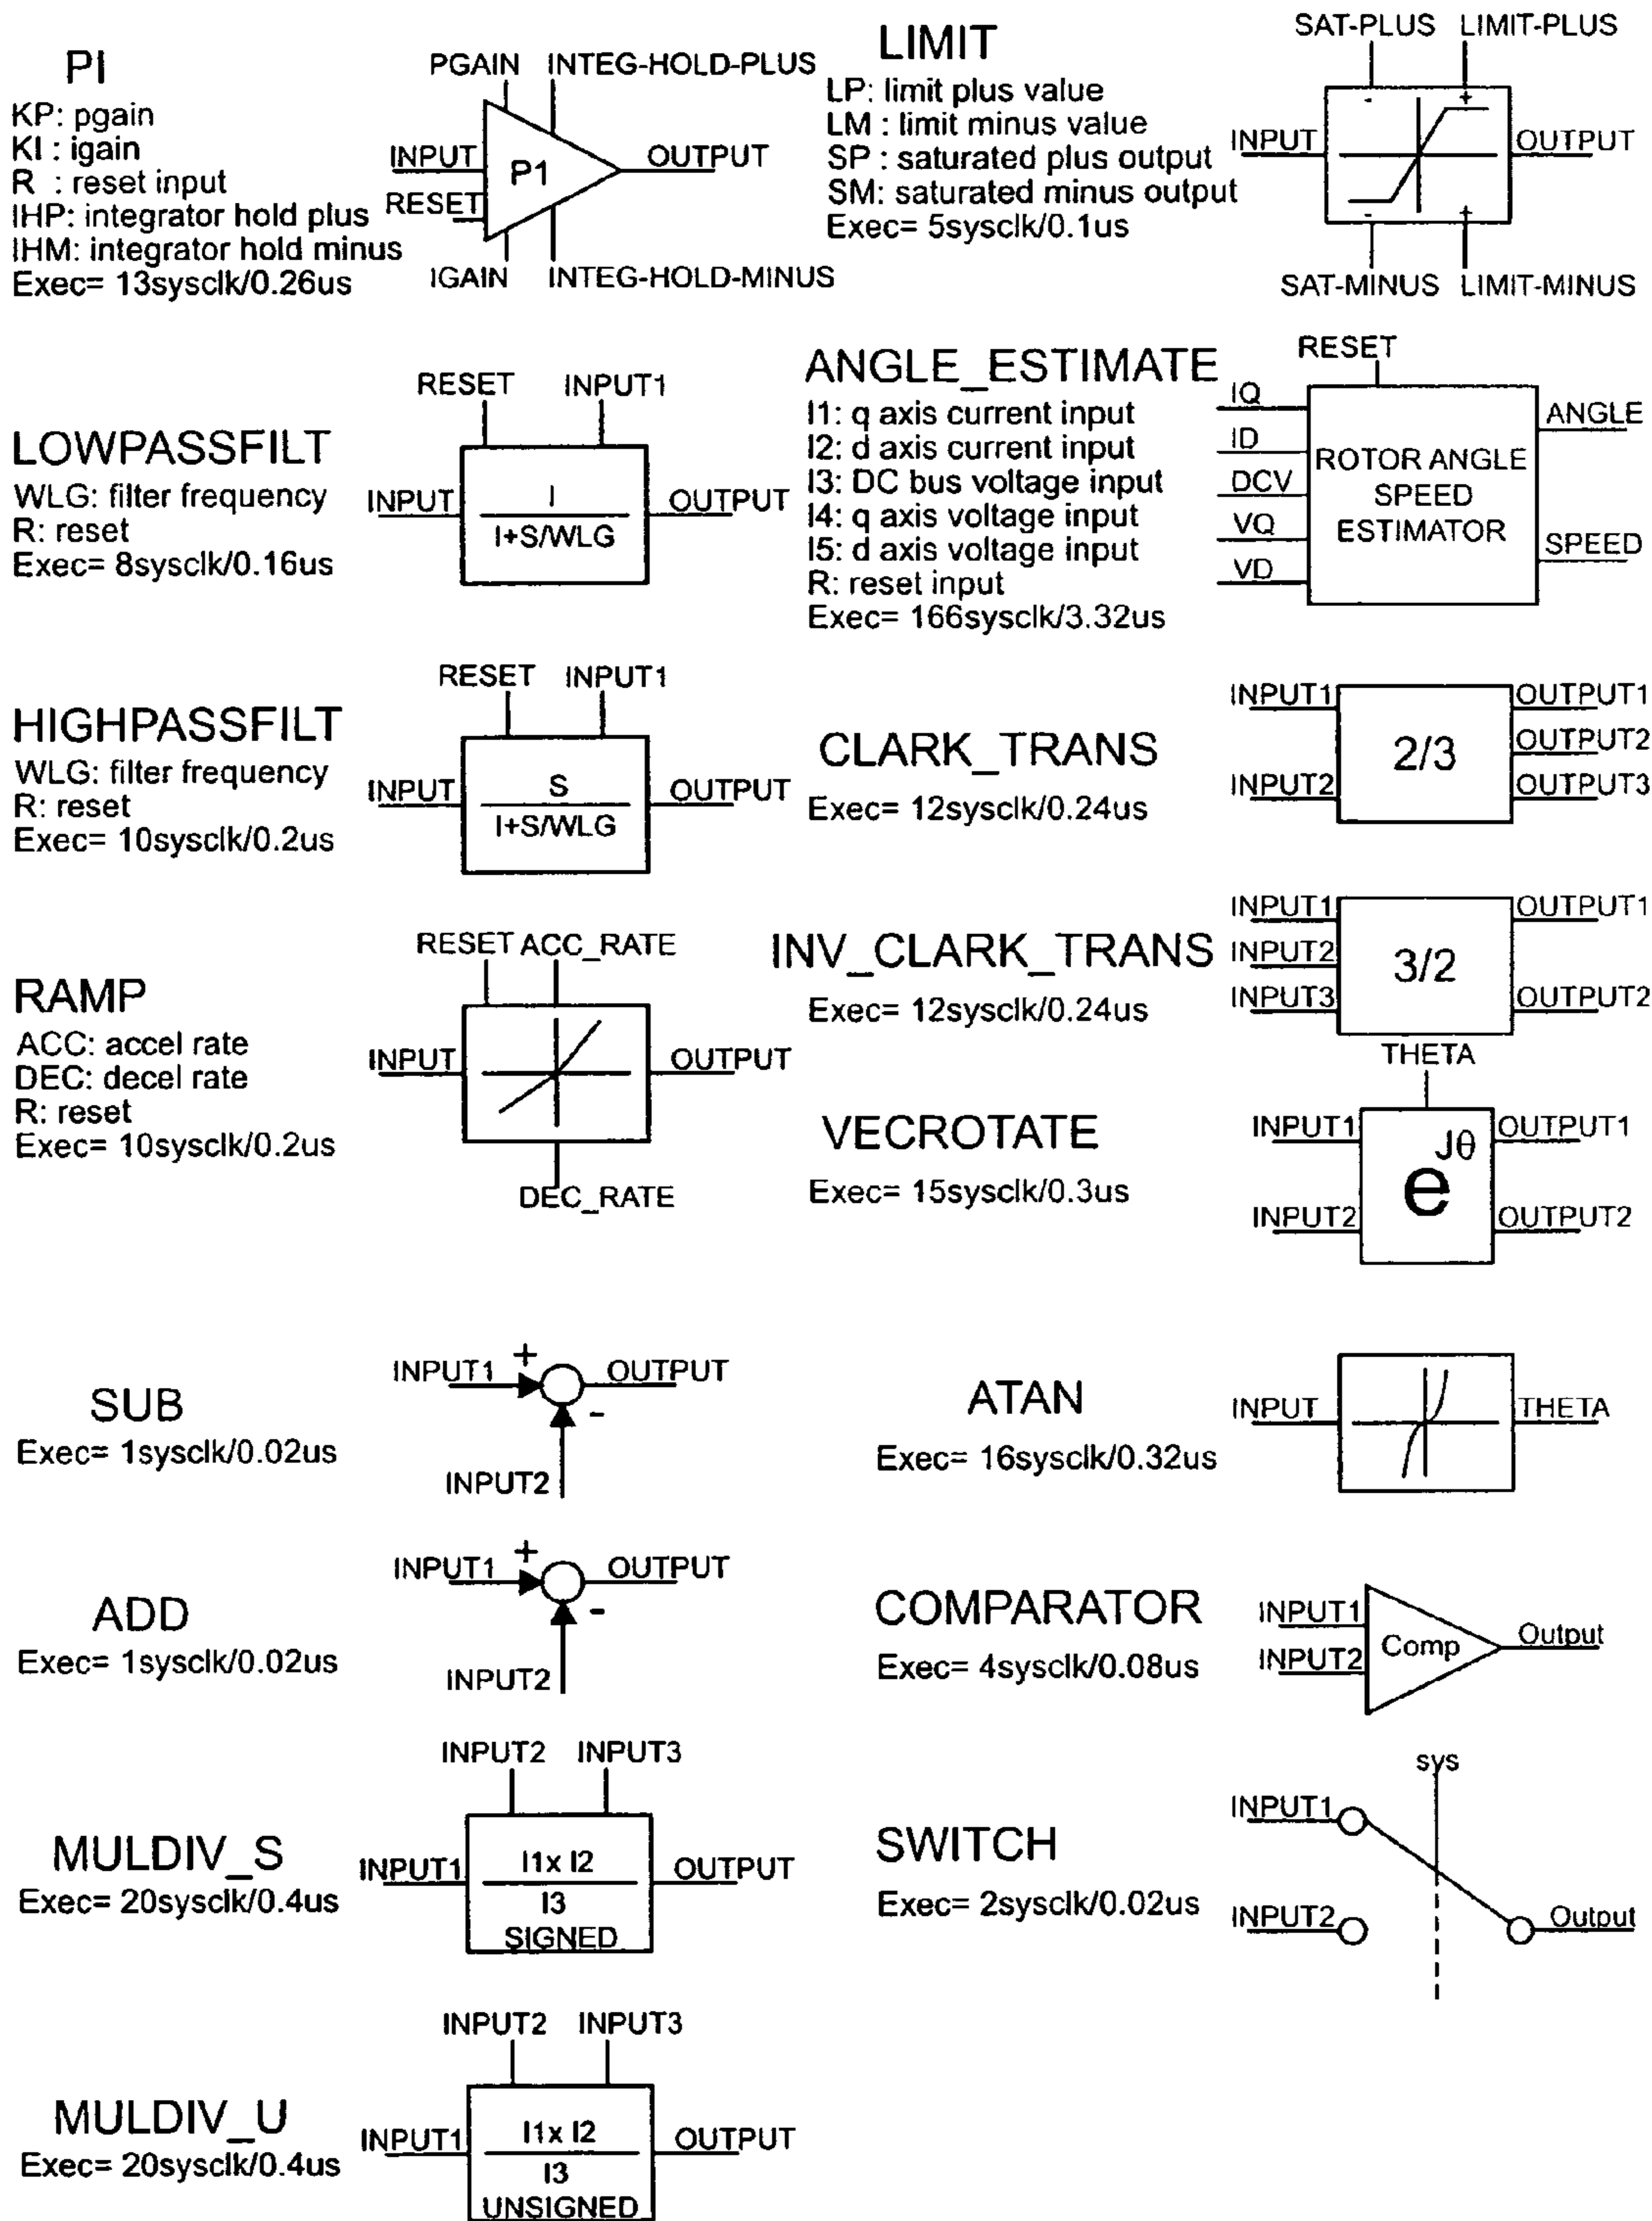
PI
KP: pgain
KI : igain
R : reset input
IHP: integrator hold plus
IHM: integrator hold minus
Exec= 13sysclk/0.26us

PGAIN INTEG-HOLD-PLUS
INPUT
RESET
P1
OUTPUT
IGAIN INTEG-HOLD-MINUS

LIMIT
LP: limit plus value
LM : limit minus value
SP : saturated plus output
SM: saturated minus output
Exec= 5sysclk/0.1us

SAT-PLUS LIMIT-PLUS
INPUT
OUTPUT
SAT-MINUS LIMIT-MINUS

LOWPASSFILT
WLG: filter frequency
R: reset
Exec= 8sysclk/0.16us

RESET INPUT1
INPUT
$\frac{I}{I+S/WLG}$
OUTPUT

ANGLE_ESTIMATE
I1: q axis current input
I2: d axis current input
I3: DC bus voltage input
I4: q axis voltage input
I5: d axis voltage input
R: reset input
Exec= 166sysclk/3.32us

RESET
IQ
ID
DCV
VQ
VD
ROTOR ANGLE SPEED ESTIMATOR
ANGLE
SPEED

HIGHPASSFILT
WLG: filter frequency
R: reset
Exec= 10sysclk/0.2us

RESET INPUT1
INPUT
$\frac{S}{I+S/WLG}$
OUTPUT

CLARK_TRANS
Exec= 12sysclk/0.24us

INPUT1
INPUT2
2/3
OUTPUT1
OUTPUT2
OUTPUT3

RAMP
ACC: accel rate
DEC: decel rate
R: reset
Exec= 10sysclk/0.2us

RESET ACC_RATE
INPUT
OUTPUT
DEC_RATE

INV_CLARK_TRANS
Exec= 12sysclk/0.24us

INPUT1
INPUT2
INPUT3
3/2
OUTPUT1
OUTPUT2

VECROTATE
Exec= 15sysclk/0.3us

THETA
INPUT1
INPUT2
$e^{J\theta}$
OUTPUT1
OUTPUT2

SUB
Exec= 1sysclk/0.02us

INPUT1 + OUTPUT
-
INPUT2

ATAN
Exec= 16sysclk/0.32us

INPUT
THETA

ADD
Exec= 1sysclk/0.02us

INPUT1 + OUTPUT
-
INPUT2

COMPARATOR
Exec= 4sysclk/0.08us

INPUT1
INPUT2
Comp
Output

MULDIV_S
Exec= 20sysclk/0.4us

INPUT2 INPUT3
INPUT1
$\frac{I1x\ I2}{I3}$
SIGNED
OUTPUT

SWITCH
Exec= 2sysclk/0.02us

sys
INPUT1
INPUT2
Output

MULDIV_U
Exec= 20sysclk/0.4us

INPUT2 INPUT3
INPUT1
$\frac{I1x\ I2}{I3}$
UNSIGNED
OUTPUT